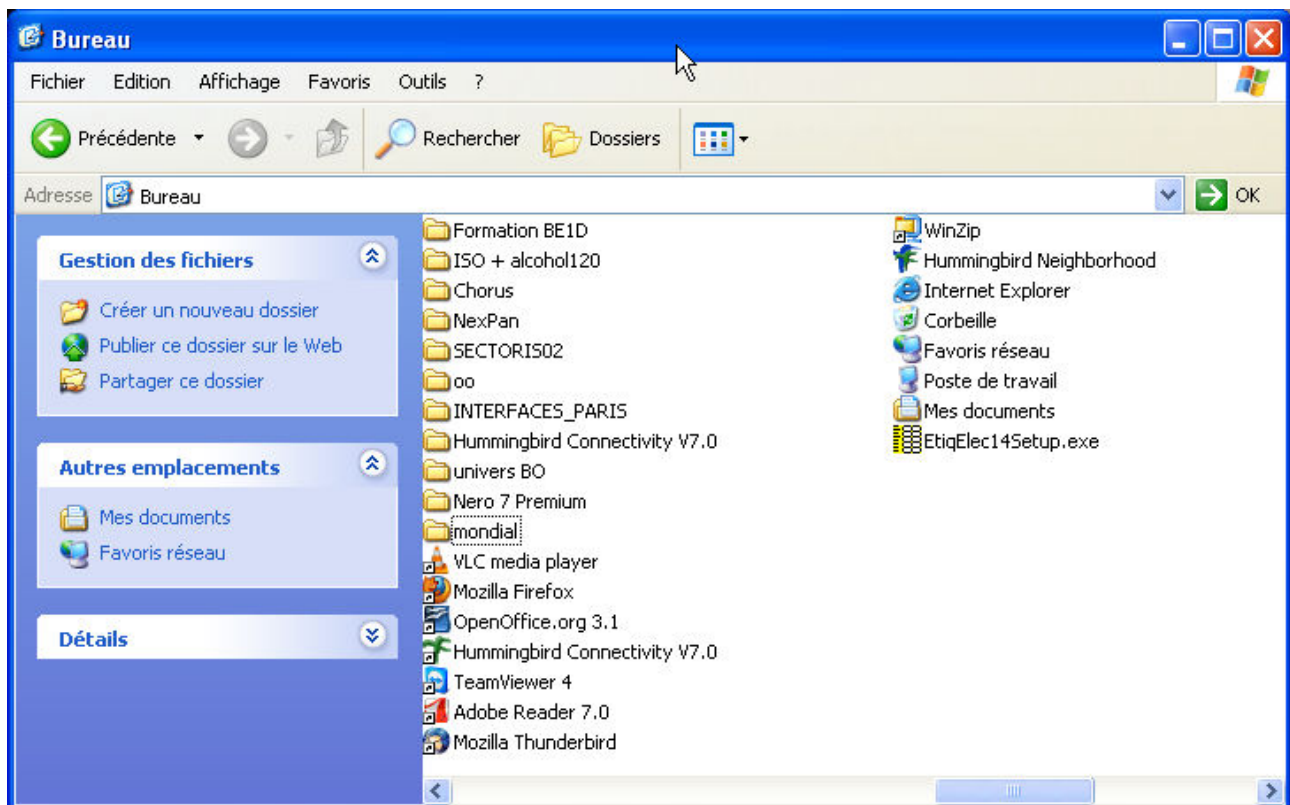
Bureau

Fichier Edition Affichage Favoris Outils ?

Précédente Rechercher Dossiers

Adresse Bureau OK

Gestion des fichiers

Créer un nouveau dossier
Publier ce dossier sur le Web
Partager ce dossier

Autres emplacements

Mes documents
Favoris réseau

Détails

Formation BE1D
ISO + alcohol120
Chorus
NexPan
SECTORIS02
oo
INTERFACES_PARIS
Hummingbird Connectivity V7.0
univers BO
Nero 7 Premium
mondial
VLC media player
Mozilla Firefox
OpenOffice.org 3.1
Hummingbird Connectivity V7.0
TeamViewer 4
Adobe Reader 7.0
Mozilla Thunderbird

WinZip
Hummingbird Neighborhood
Internet Explorer
Corbeille
Favoris réseau
Poste de travail
Mes documents
EtiqElec14Setup.exe